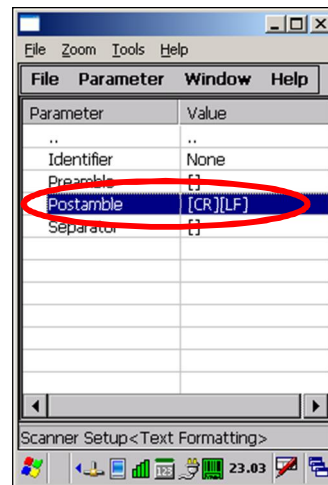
File Zoom Tools Help

File Parameter Window Help

| Parameter | Value |
|---|---|
| .. | .. |
| Identifier | None |
| Preamble | [] |
| Postamble | [CR][LF] |
| Separator | [] |

Scanner Setup<Text Formatting>

23.03